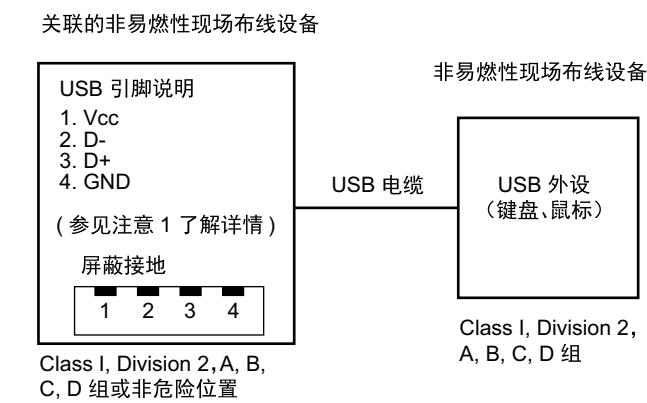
关联的非易燃性现场布线设备

USB 引脚说明
1. Vcc
2. D-
3. D+
4. GND

( 参见注意 1 了解详情 )

屏蔽接地

1 2 3 4

Class I, Division 2，A, B, C, D 组或非危险位置

USB 电缆

非易燃性现场布线设备

USB 外设
（键盘、鼠标）

Class I, Division 2，A, B, C, D 组